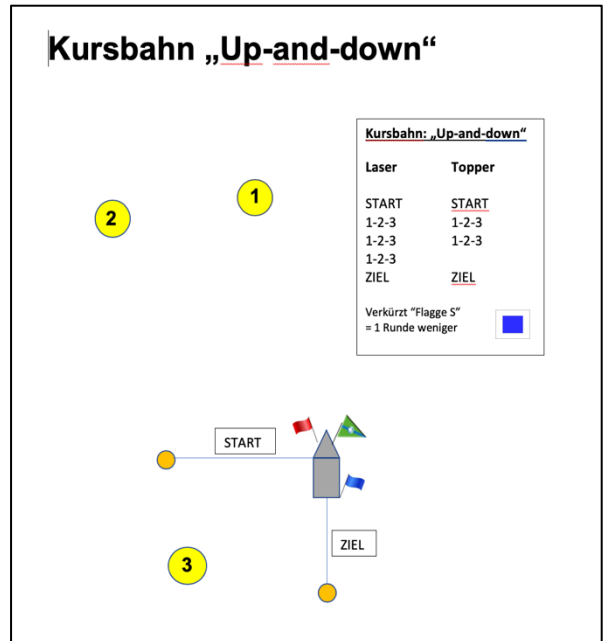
Kursbahn „Up-and-down“

Kursbahn: „Up-and-down“

| Laser | Topper |
|---|---|
| START | START |
| 1-2-3 | 1-2-3 |
| 1-2-3 | 1-2-3 |
| 1-2-3 | |
| ZIEL | ZIEL |

Verkürzt “Flagge S”
= 1 Runde weniger

1

2

START

ZIEL

3